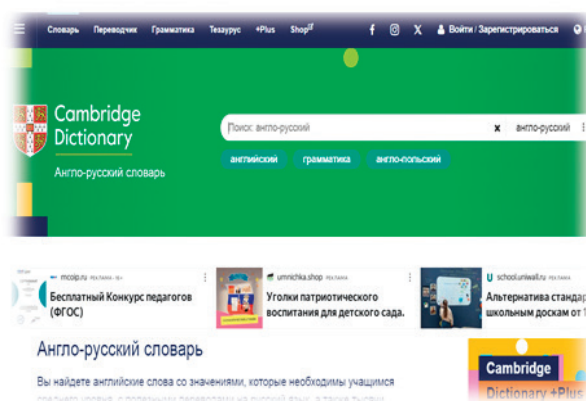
Словарь Переводчик Грамматика Тезаурус +Plus Shop

Войти / Зарегистрироваться

Cambridge Dictionary

Англо-русский словарь

Поиск: англо-русский

англо-русский

английский грамматика англо-польский

mcoip.ru · РЕКЛАМА · 18+

Бесплатный Конкурс педагогов (ФГОС)

umnichka.shop РЕКЛАМА

Уголки патриотического воспитания для детского сада.

school.uniwall.ru РЕКЛАМА

Альтернатива стандар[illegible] школьным доскам от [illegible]

Англо-русский словарь

Вы найдете английские слова со значениями, которые необходимы учащимся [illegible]

Cambridge Dictionary +Plus